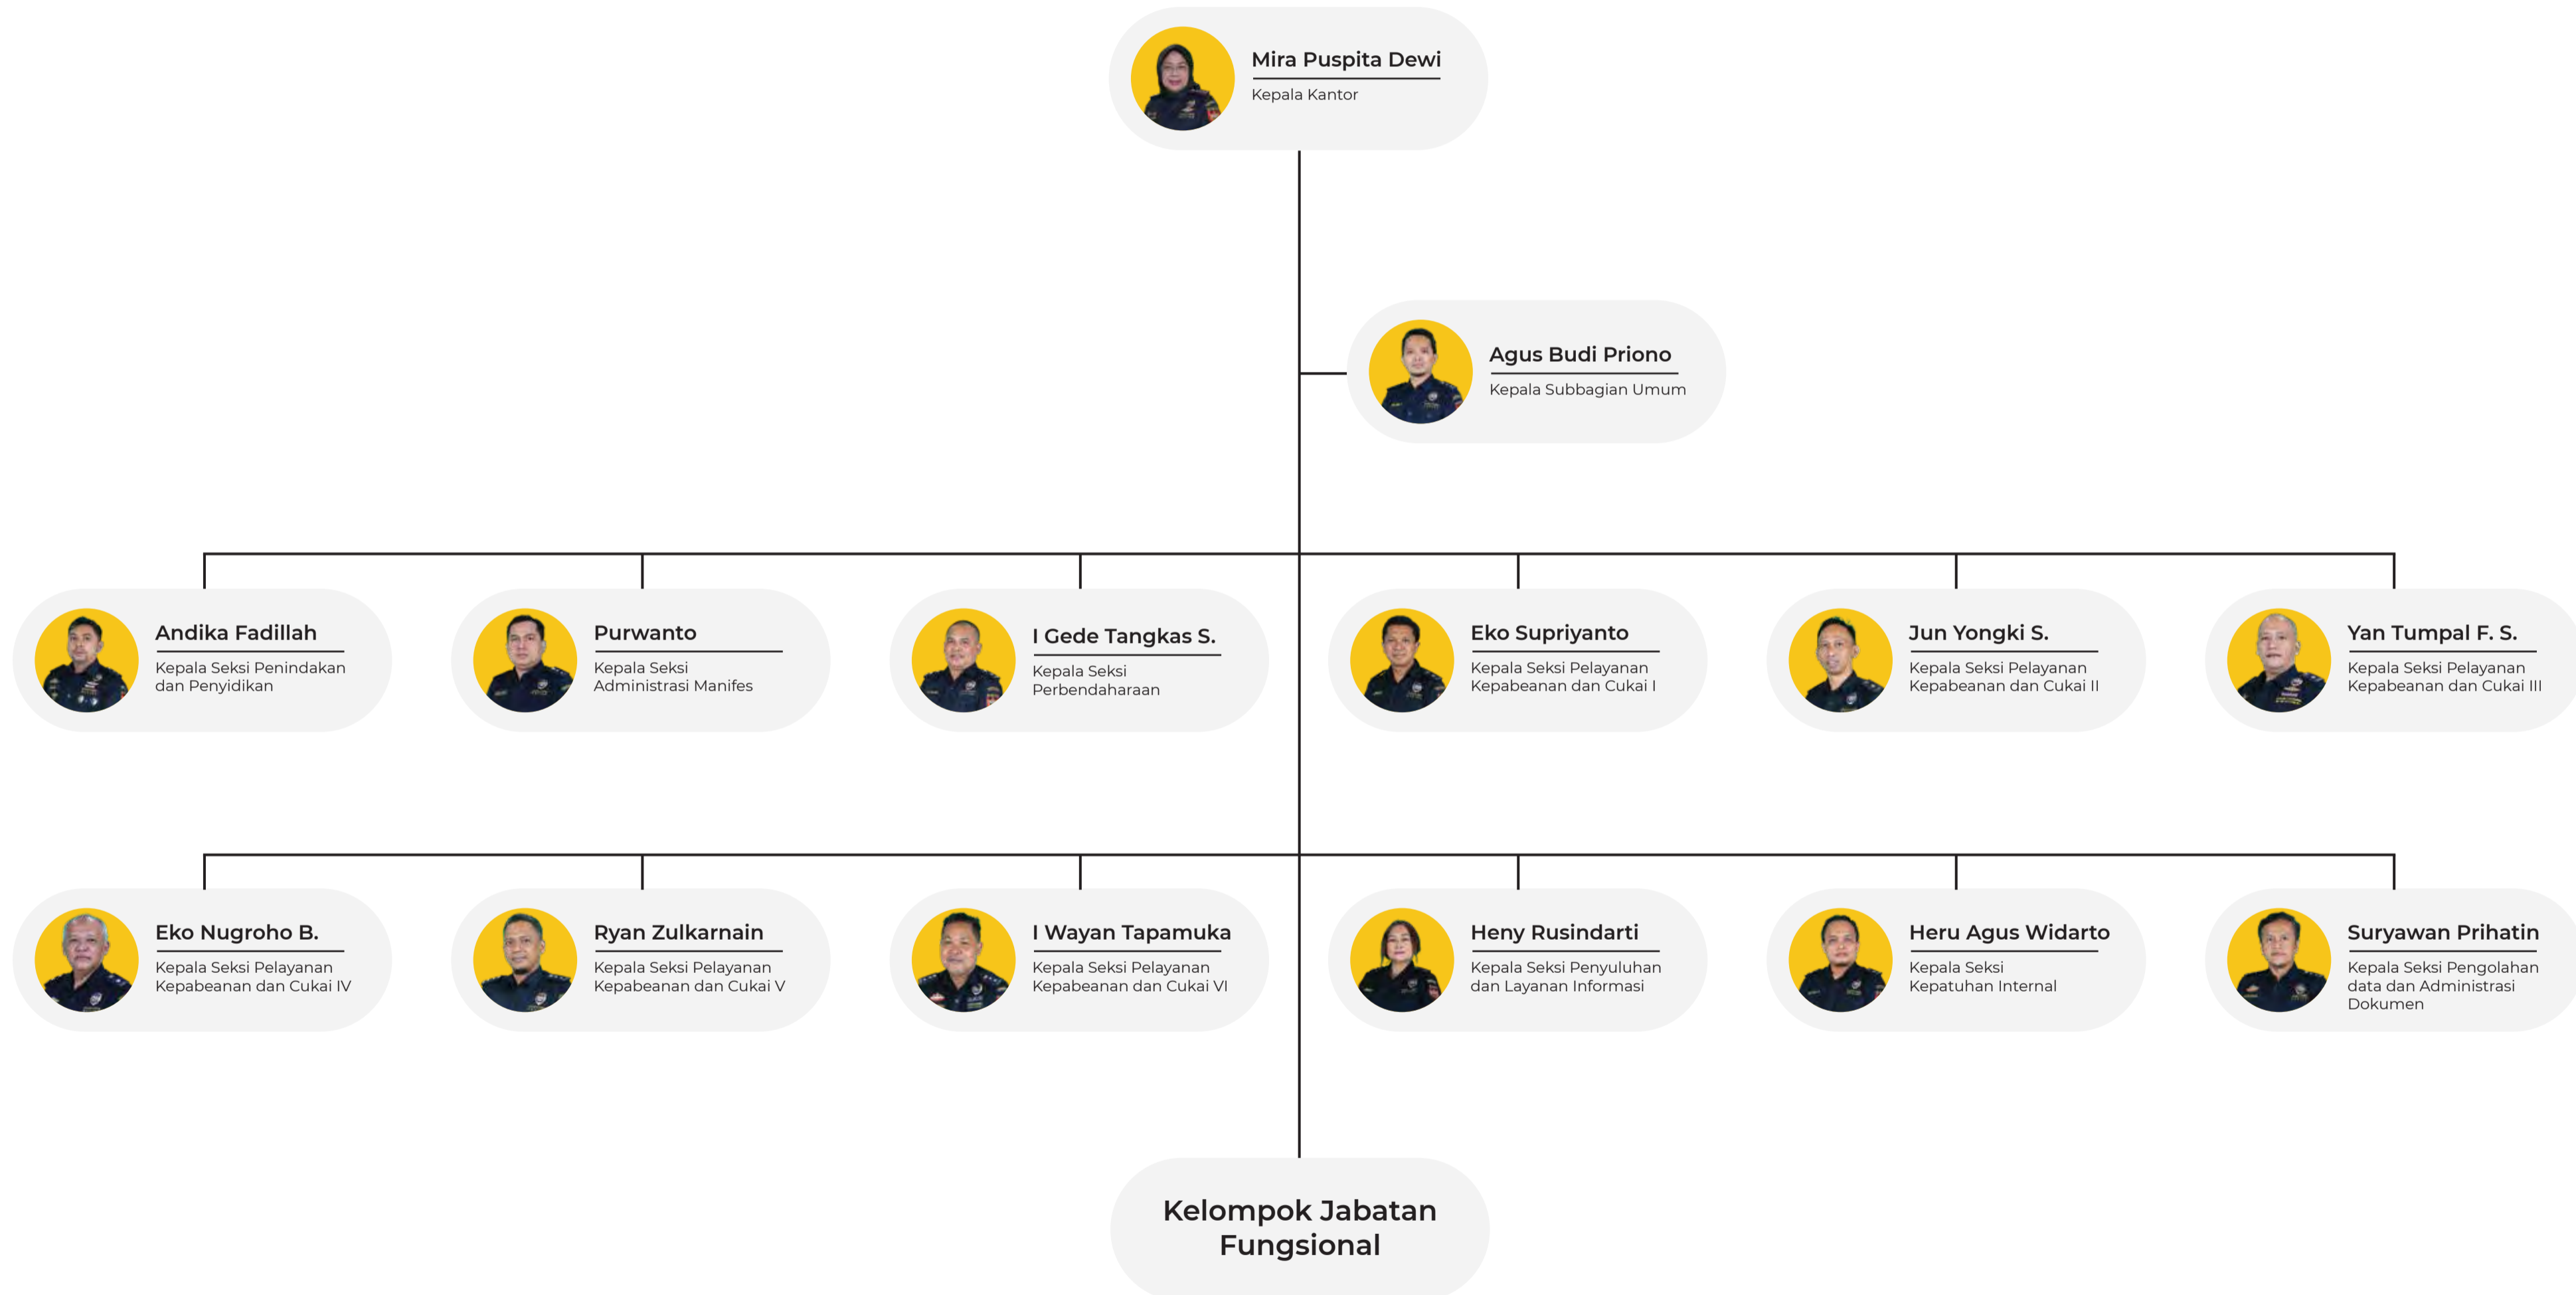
Mira Puspita Dewi
Kepala Kantor

Agus Budi Priono
Kepala Subbagian Umum

Andika Fadillah
Kepala Seksi Penindakan dan Penyidikan

Purwanto
Kepala Seksi Administrasi Manifes

I Gede Tangkas S.
Kepala Seksi Perbendaharaan

Eko Supriyanto
Kepala Seksi Pelayanan Kepabeanan dan Cukai I

Jun Yongki S.
Kepala Seksi Pelayanan Kepabeanan dan Cukai II

Yan Tumpal F. S.
Kepala Seksi Pelayanan Kepabeanan dan Cukai III

Eko Nugroho B.
Kepala Seksi Pelayanan Kepabeanan dan Cukai IV

Ryan Zulkarnain
Kepala Seksi Pelayanan Kepabeanan dan Cukai V

I Wayan Tapamuka
Kepala Seksi Pelayanan Kepabeanan dan Cukai VI

Heny Rusindarti
Kepala Seksi Penyuluhan dan Layanan Informasi

Heru Agus Widarto
Kepala Seksi Kepatuhan Internal

Suryawan Prihatin
Kepala Seksi Pengolahan data dan Administrasi Dokumen

Kelompok Jabatan Fungsional